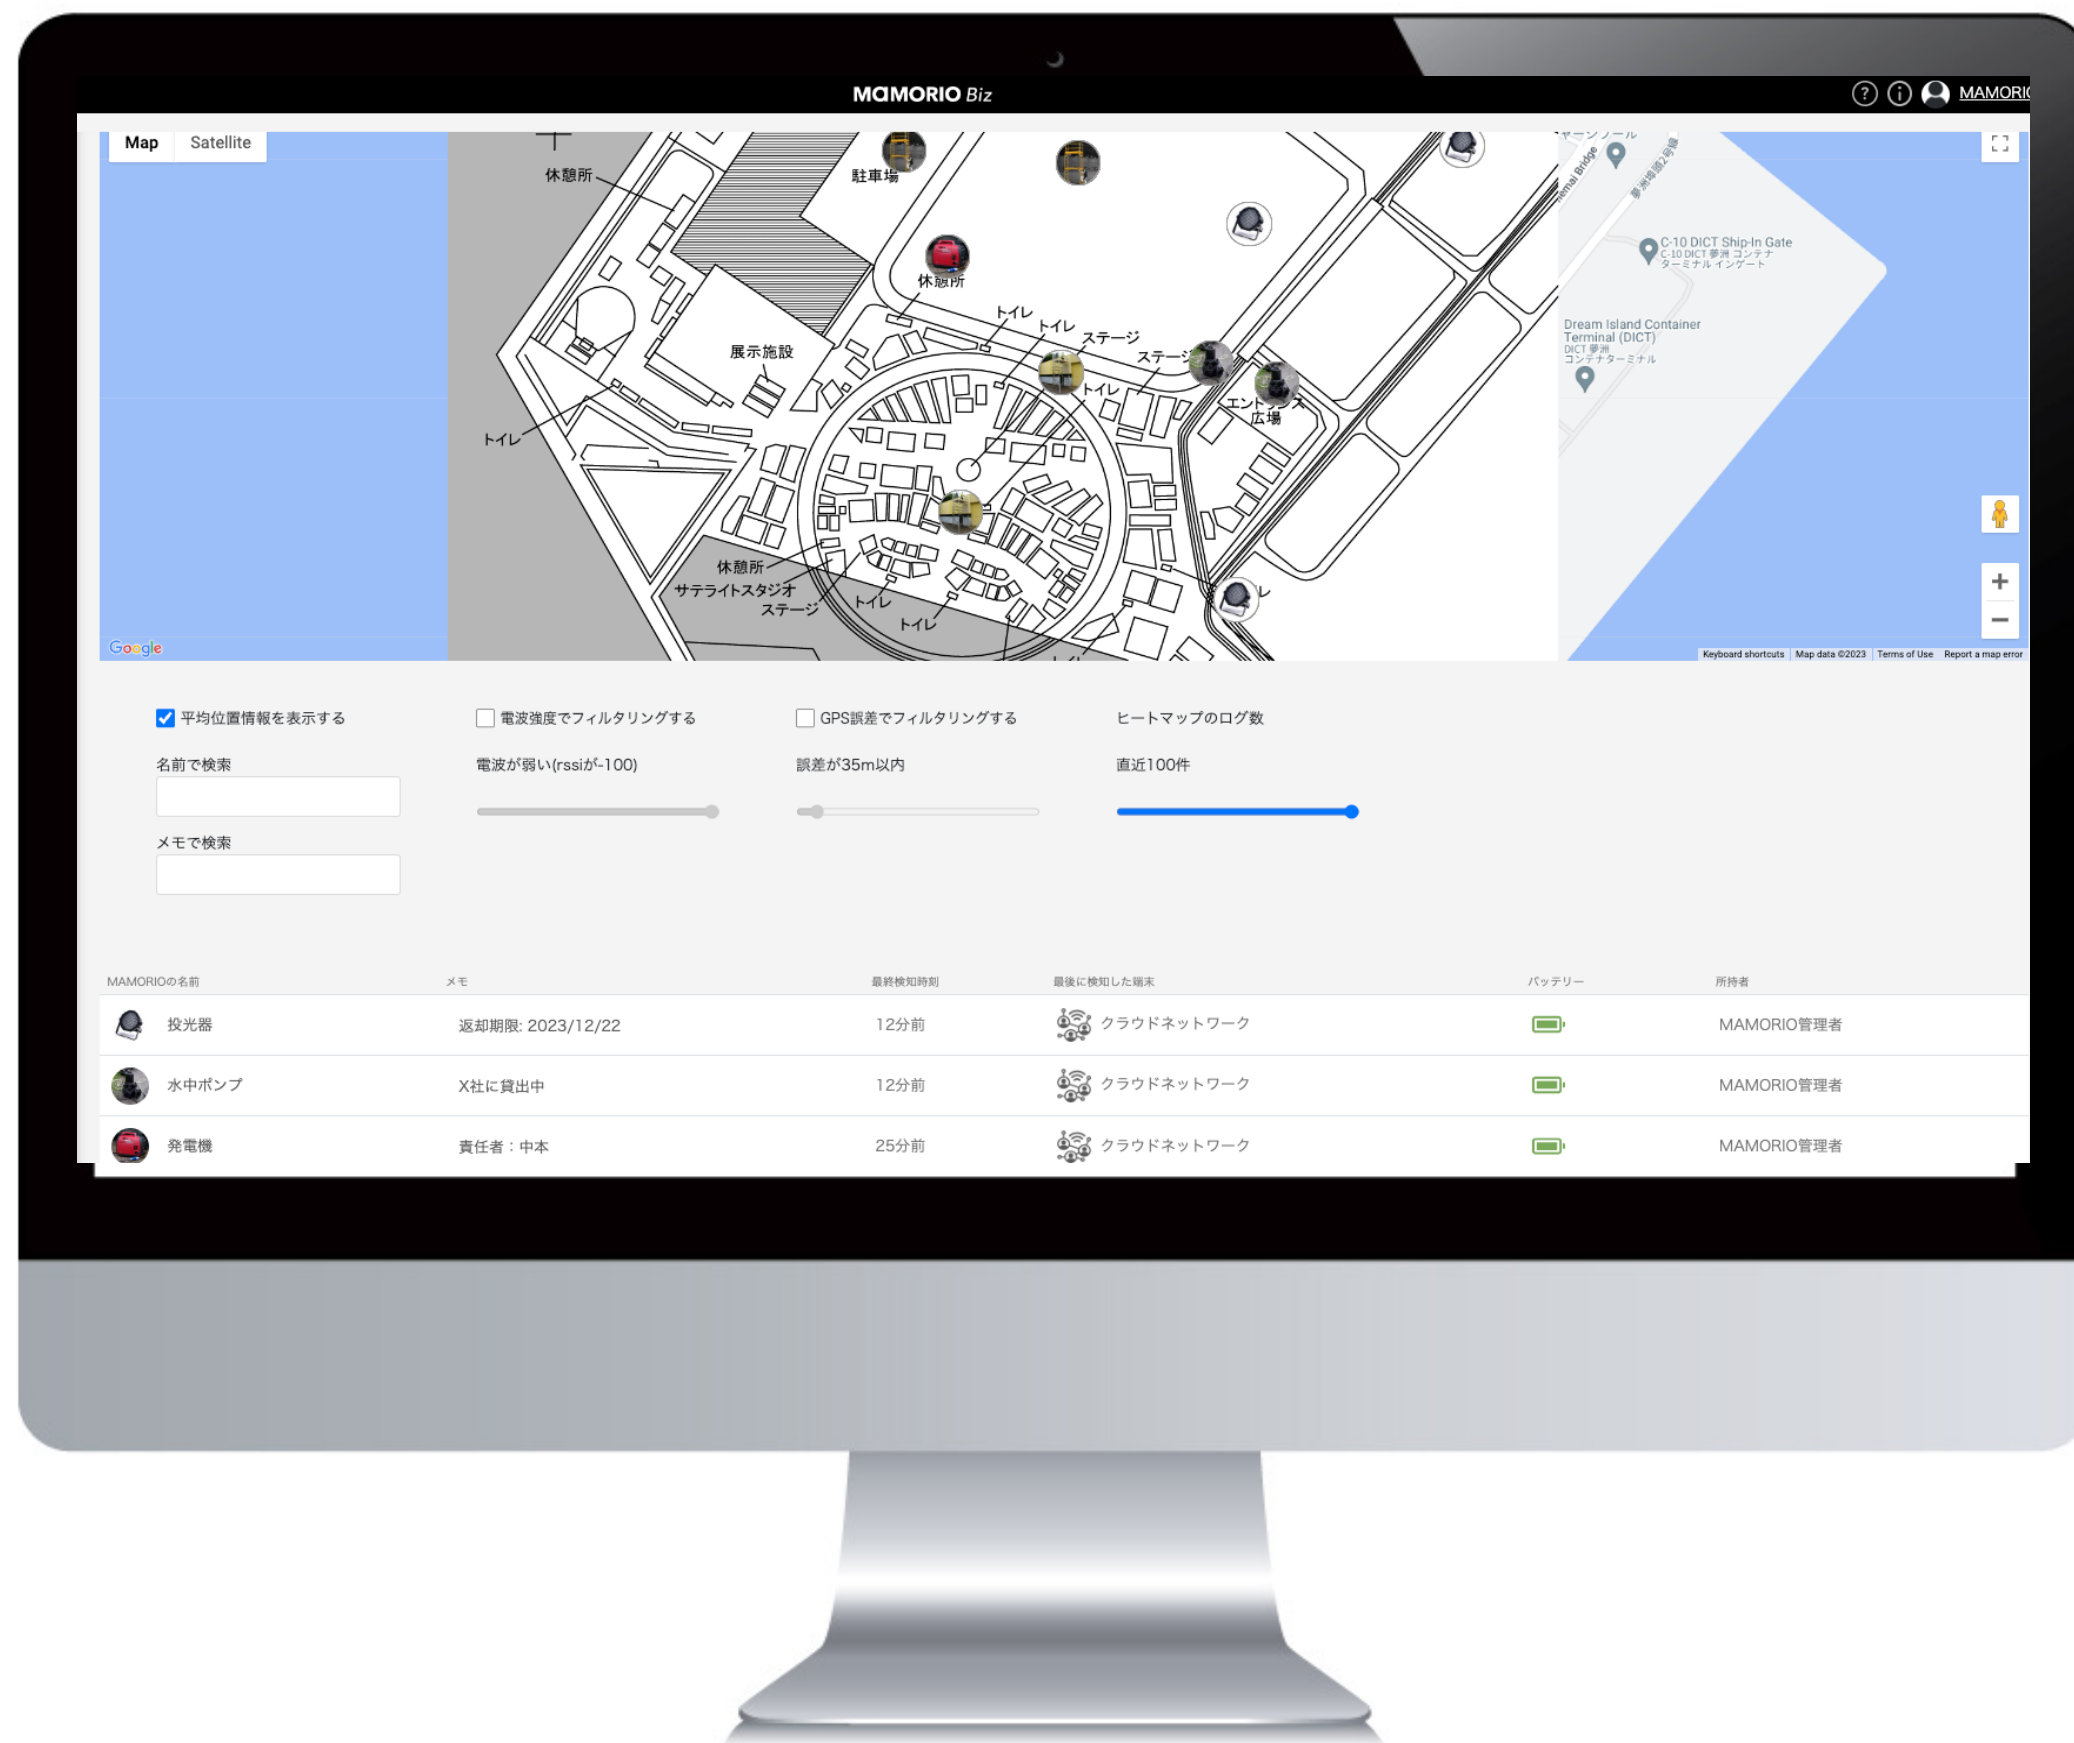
MAMORIO Biz

MAMORI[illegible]

Map Satellite

休憩所

駐車場

休憩所

トイレ

トイレ

ステージ

ステージ

展示施設

トイレ

トイレ

エントランス広場

休憩所

サテライトスタジオ

ステージ

トイレ

トイレ

C-10 DICT Ship-In Gate

C-10 DICT 夢洲 コンテナターミナル インゲート

Dream Island Container Terminal (DICT)

DICT 夢洲 コンテナターミナル

Google

Keyboard shortcuts Map data ©2023 Terms of Use Report a map error

平均位置情報を表示する

電波強度でフィルタリングする

GPS誤差でフィルタリングする

ヒートマップのログ数

名前で検索

電波が弱い(rssiが-100)

誤差が35m以内

直近100件

メモで検索

| MAMORIOの名前 | メモ | 最終検知時刻 | 最後に検知した端末 | バッテリー | 所持者 |
|---|---|---|---|---|---|
| 投光器 | 返却期限: 2023/12/22 | 12分前 | クラウドネットワーク | | MAMORIO管理者 |
| 水中ポンプ | X社に貸出中 | 12分前 | クラウドネットワーク | | MAMORIO管理者 |
| 発電機 | 責任者：中本 | 25分前 | クラウドネットワーク | | MAMORIO管理者 |